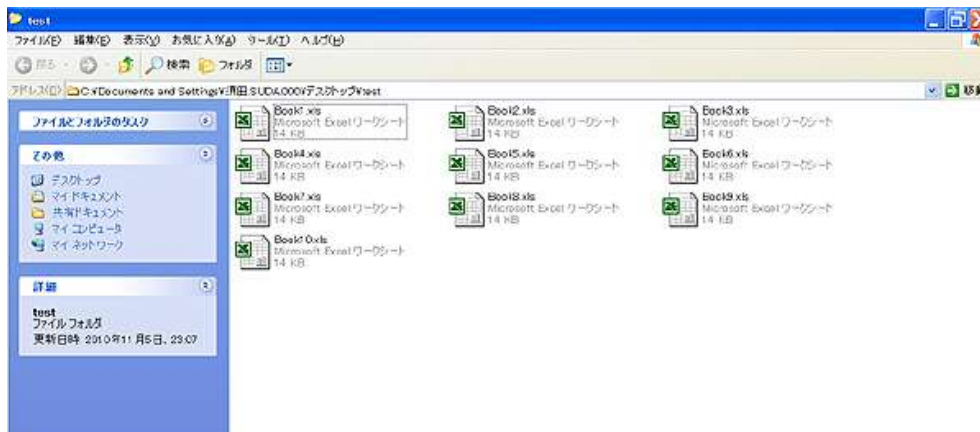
test

ファイル(F) 編集(E) 表示(V) お気に入り(A) ツール(T) ヘルプ(H)

戻る 検索 フォルダ

アドレス(D) C:¥Documents and Settings¥須田 SUDA000¥デスクトップ¥test

移動

ファイルとフォルダのタスク

その他

デスクトップ
マイ ドキュメント
共有ドキュメント
マイ コンピュータ
マイ ネットワーク

詳細

test
ファイル フォルダ
更新日時: 2010年11月5日、23:07

Book1.xls
Microsoft Excel ワークシート
14 KB

Book2.xls
Microsoft Excel ワークシート
14 KB

Book3.xls
Microsoft Excel ワークシート
14 KB

Book4.xls
Microsoft Excel ワークシート
14 KB

Book5.xls
Microsoft Excel ワークシート
14 KB

Book6.xls
Microsoft Excel ワークシート
14 KB

Book7.xls
Microsoft Excel ワークシート
14 KB

Book8.xls
Microsoft Excel ワークシート
14 KB

Book9.xls
Microsoft Excel ワークシート
14 KB

Book10.xls
Microsoft Excel ワークシート
14 KB